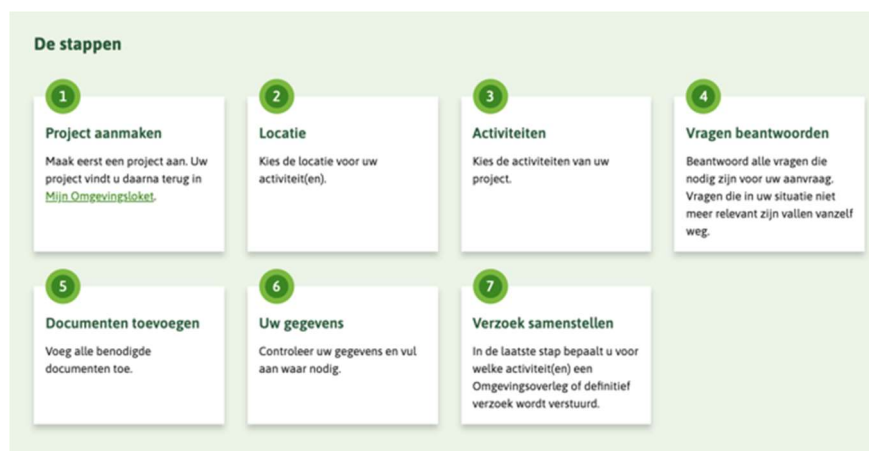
De stappen

1

Project aanmaken

Maak eerst een project aan. Uw project vindt u daarna terug in Mijn Omgevingsloket.

2

Locatie

Kies de locatie voor uw activiteit(en).

3

Activiteiten

Kies de activiteiten van uw project.

4

Vragen beantwoorden

Beantwoord alle vragen die nodig zijn voor uw aanvraag. Vragen die in uw situatie niet meer relevant zijn vallen vanzelf weg.

5

Documenten toevoegen

Voeg alle benodigde documenten toe.

6

Uw gegevens

Controleer uw gegevens en vul aan waar nodig.

7

Verzoek samenstellen

In de laatste stap bepaalt u voor welke activiteit(en) een Omgevingsoverleg of definitief verzoek wordt verstuurd.